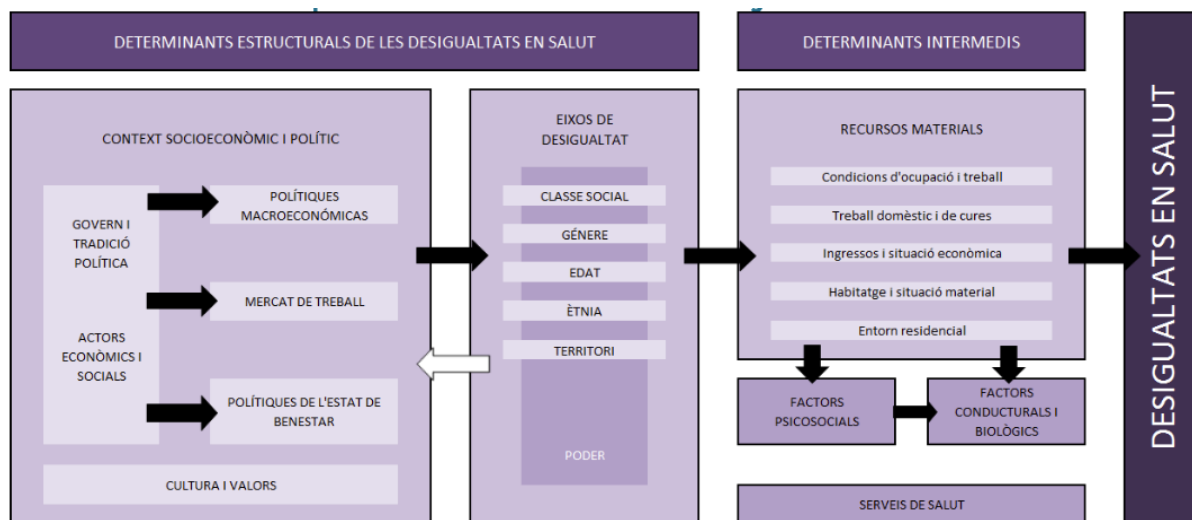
DETERMINANTS ESTRUCTURALS DE LES DESIGUALTATS EN SALUT

DETERMINANTS INTERMEDIS

DESIGUALTATS EN SALUT

CONTEXT SOCIOECONÒMIC I POLÍTIC

GOVERN I TRADICIÓ POLÍTICA

ACTORS ECONÒMICS I SOCIALS

POLÍTIQUES MACROECONÒMICAS

MERCAT DE TREBALL

POLÍTIQUES DE L'ESTAT DE BENESTAR

CULTURA I VALORS

EIXOS DE DESIGUALTAT

CLASSE SOCIAL

GÈNERE

EDAT

ÈTNIA

TERRITORI

PODER

RECURSOS MATERIALS

Condicions d'ocupació i treball

Treball domèstic i de cures

Ingressos i situació econòmica

Habitatge i situació material

Entorn residencial

FACTORS PSICOSOCIALS

FACTORS CONDUCTURALS I BIOLÒGICS

SERVEIS DE SALUT